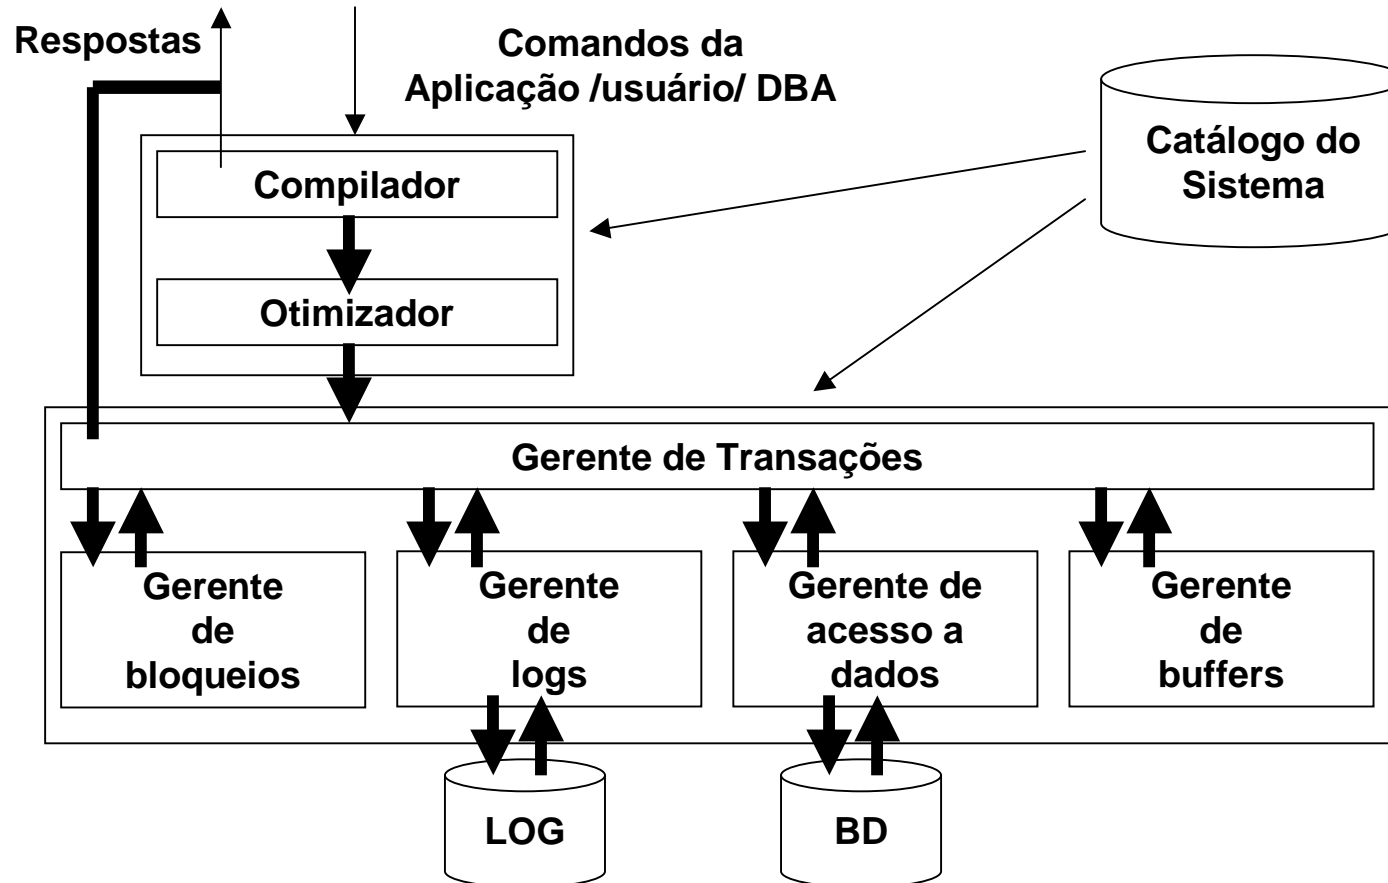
Respostas

Comandos da Aplicação /usuário/ DBA

Catálogo do Sistema

Compilador

Otimizador

Gerente de Transações

Gerente de bloqueios

Gerente de logs

Gerente de acesso a dados

Gerente de buffers

LOG

BD